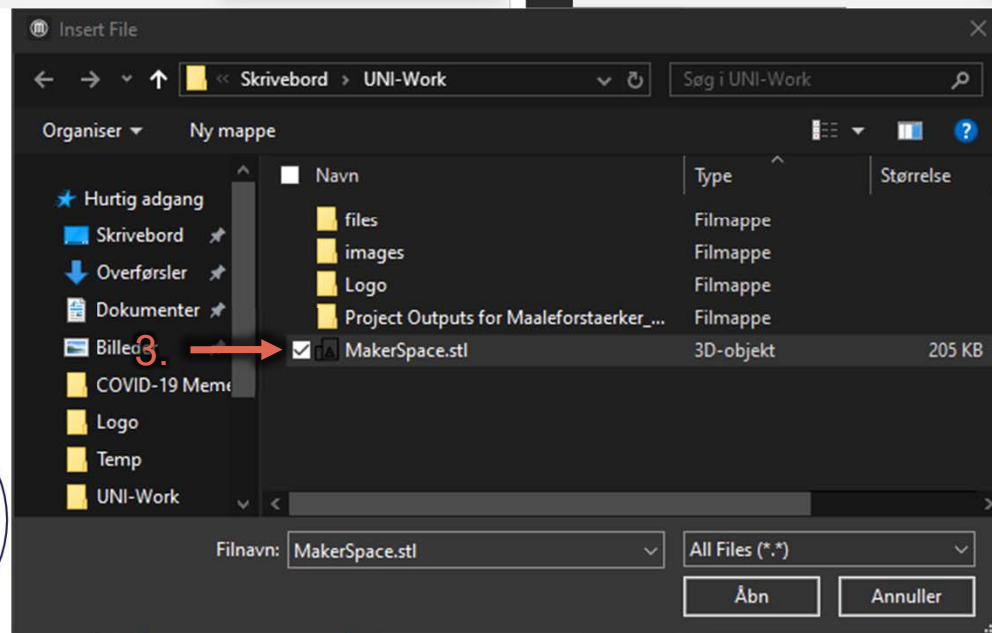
Insert File

« Skrivebord › UNI-Work

Søg i UNI-Work

Organiser ▾ Ny mappe

Hurtig adgang
Skrivebord
Overførsler
Dokumenter
Billede
COVID-19 Meme
Logo
Temp
UNI-Work

3.

| Navn | Type | Størrelse |
|---|---|---|
| files | Filmappe | |
| images | Filmappe | |
| Logo | Filmappe | |
| Project Outputs for Maaleforstaerker_... | Filmappe | |
| MakerSpace.stl | 3D-objekt | 205 KB |

Filnavn: MakerSpace.stl

All Files (*.*)

Åbn

Annuller